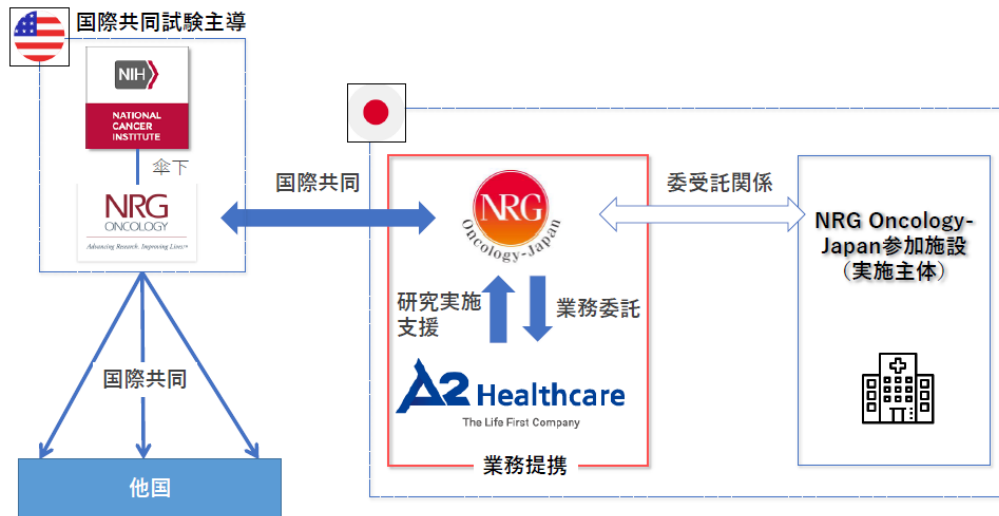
国際共同試験主導

NIH
NATIONAL CANCER INSTITUTE

傘下

NRG ONCOLOGY
Advancing Research. Improving Lives.™

国際共同

NRG
Oncology-Japan

委受託関係

NRG Oncology-Japan参加施設
（実施主体）

研究実施支援

業務委託

A2 Healthcare
The Life First Company

業務提携

国際共同

他国